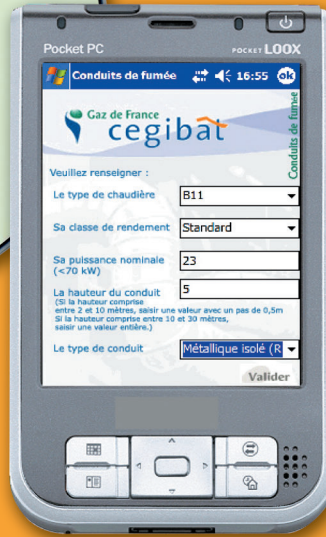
Pocket PC
POCKET LOOX

Conduits de fumée 16:55 ok

Gaz de France
cegibat

Conduits de fumée

Veuillez renseigner :

Le type de chaudière
B11

Sa classe de rendement
Standard

Sa puissance nominale (<70 kW)
23

La hauteur du conduit
(Si la hauteur comprise entre 2 et 10 mètres, saisir une valeur avec un pas de 0,5m
Si la hauteur comprise entre 10 et 30 mètres, saisir une valeur entière.)
5

Le type de conduit
Métallique isolé (R

Valider